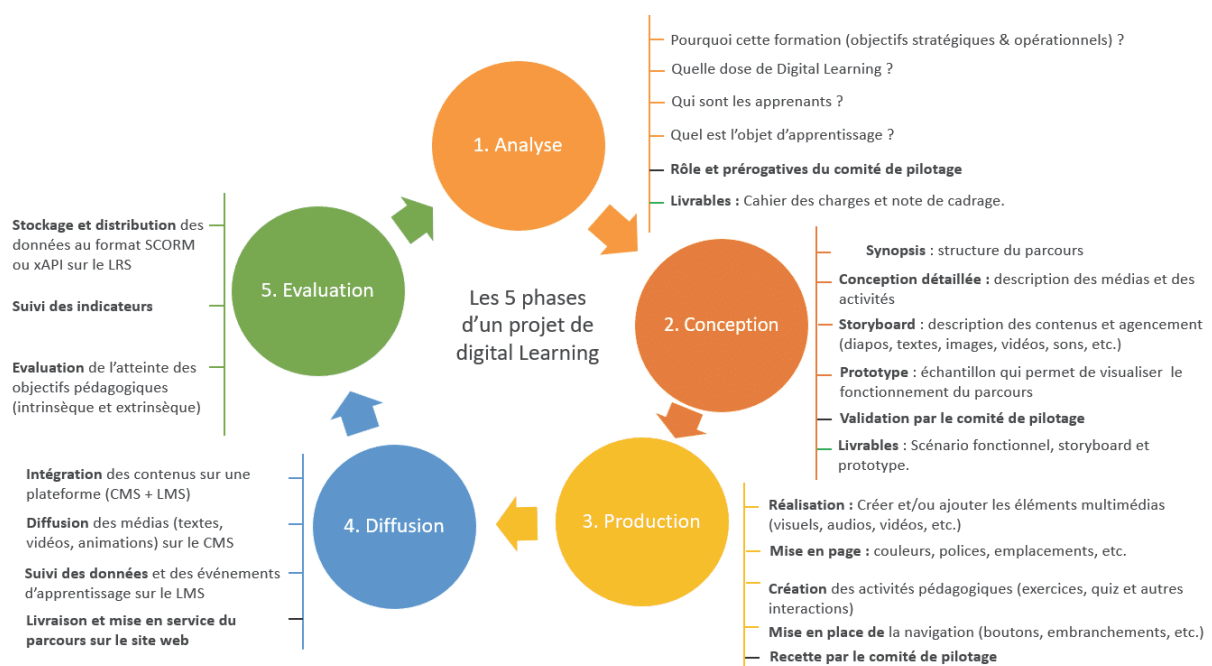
Pourquoi cette formation (objectifs stratégiques & opérationnels) ?
Quelle dose de Digital Learning ?
Qui sont les apprenants ?
Quel est l'objet d'apprentissage ?
Rôle et prérogatives du comité de pilotage
Livrables : Cahier des charges et note de cadrage.

1. Analyse

Stockage et distribution des données au format SCORM ou xAPI sur le LRS

Suivi des indicateurs

Evaluation de l'atteinte des objectifs pédagogiques (intrinsèque et extrinsèque)

5. Evaluation

Les 5 phases d'un projet de digital Learning

2. Conception

Synopsis : structure du parcours
Conception détaillée : description des médias et des activités
Storyboard : description des contenus et agencement (diapos, textes, images, vidéos, sons, etc.)
Prototype : échantillon qui permet de visualiser le fonctionnement du parcours
Validation par le comité de pilotage
Livrables : Scénario fonctionnel, storyboard et prototype.

Intégration des contenus sur une plateforme (CMS + LMS)
Diffusion des médias (textes, vidéos, animations) sur le CMS
Suivi des données et des événements d'apprentissage sur le LMS
Livraison et mise en service du parcours sur le site web

4. Diffusion

3. Production

Réalisation : Créer et/ou ajouter les éléments multimédias (visuels, audios, vidéos, etc.)
Mise en page : couleurs, polices, emplacements, etc.
Création des activités pédagogiques (exercices, quiz et autres interactions)
Mise en place de la navigation (boutons, embranchements, etc.)
Recette par le comité de pilotage